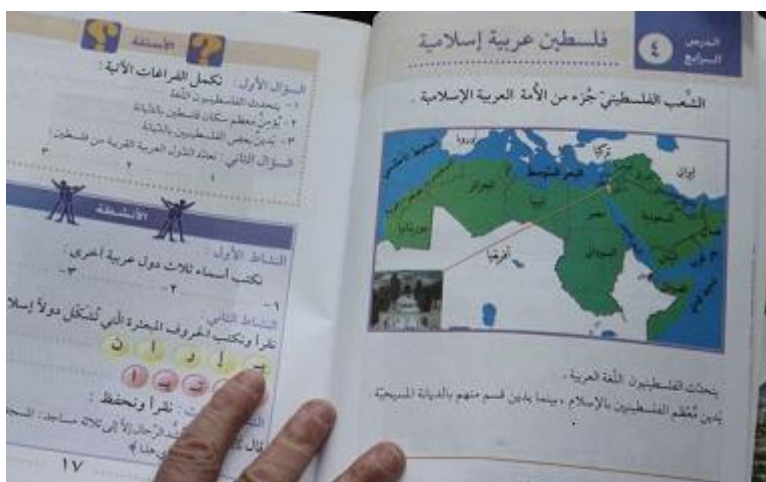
الأسئلة

السؤال الأول: نكمل الفراغات الآتية:
١- يتحدث الفلسطينيون اللغة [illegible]
٢- يؤمن معظم سكان فلسطين بالديانة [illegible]
٣- يدين بعض الفلسطينيين بالديانة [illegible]
السؤال الثاني: نعدد الدول العربية القريبة من فلسطين:
١ ٢ ٣

الأنشطة

النشاط الأول:
نكتب أسماء ثلاث دول عربية أخرى:
١- ٢- ٣-

النشاط الثاني:
نقرأ ونكتب الحروف المحترة التي تشكل دولاً إسلا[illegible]

نقرأ ونحفظ :
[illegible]

١٧

الدرس الرابع ٤ فلسطين عربية إسلامية

الشَّعب الفلسطينيّ جُزء من الأمة العربية الإسلامية .

تركيا
إيران
البحر المتوسط
الجزائر
ليبيا
مصر
السعودية
السودان
اليمن
موريتانيا
أفريقيا

يتحدث الفلسطينيون اللغة العربية .
يدين مُعظم الفلسطينيين بالإسلام ، بينما يدين قسم منهم بالديانة المسيحية .